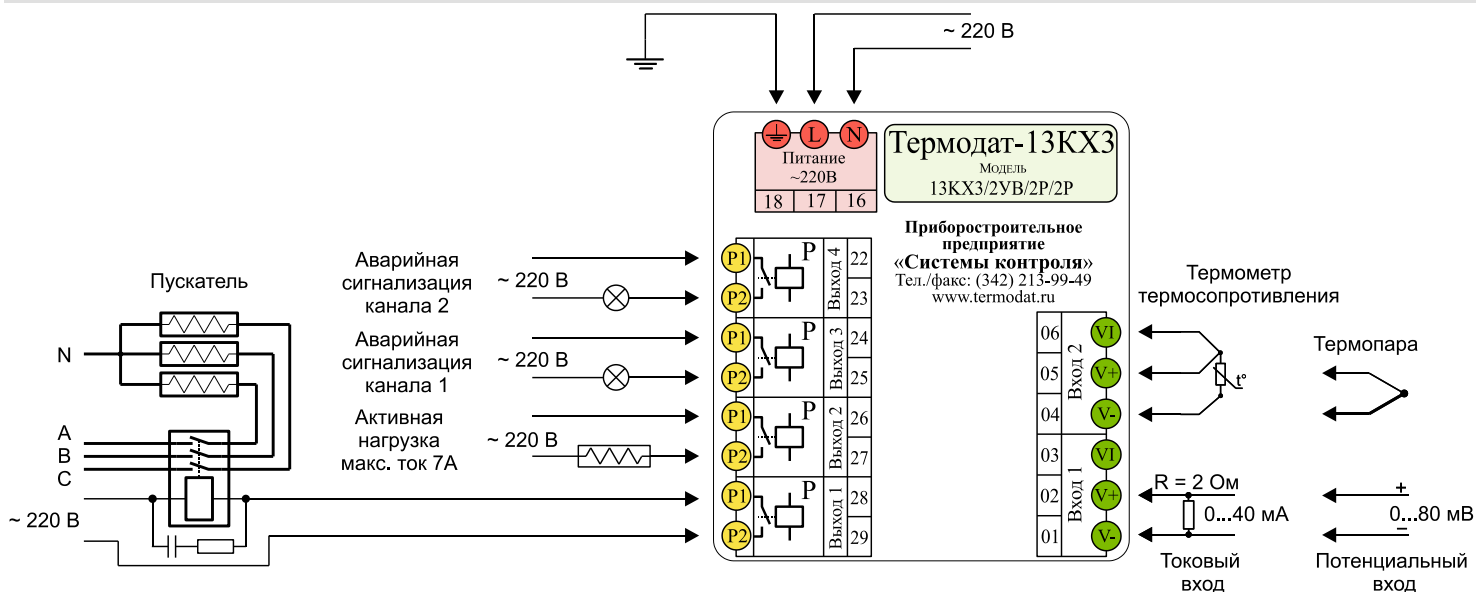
~ 220 В

L N

Питание ~220В

18 17 16

Термодат-13КХ3

Модель 13КХ3/2УВ/2Р/2Р

Приборостроительное предприятие «Системы контроля»

Тел./факс: (342) 213-99-49

www.termodat.ru

Пускатель

N

A

B

C

~ 220 В

Аварийная сигнализация канала 2

~ 220 В

Аварийная сигнализация канала 1

~ 220 В

Активная нагрузка макс. ток 7А

~ 220 В

P1 P2 P Выход 4 22 23

P1 P2 P Выход 3 24 25

P1 P2 P Выход 2 26 27

P1 P2 P Выход 1 28 29

06 05 04 Вход 2 VI V+ V-

03 02 01 Вход 1 VI V+ V-

Термометр термосопротивления

t°

Термопара

R = 2 Ом

0...40 мА

Токовый вход

+

–

0...80 мВ

Потенциальный вход